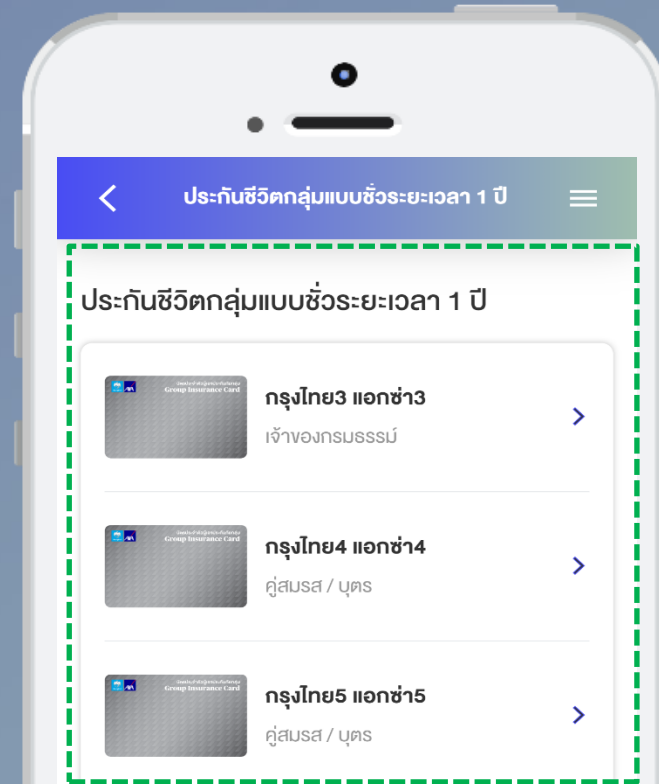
ประกันชีวิตกลุ่มแบบชั่วระยะเวลา 1 ปี

ประกันชีวิตกลุ่มแบบชั่วระยะเวลา 1 ปี

Group Insurance Card

กรุงไทย3 แอกซ่า3

เจ้าของกรมธรรม์

Group Insurance Card

กรุงไทย4 แอกซ่า4

คู่สมรส / บุตร

Group Insurance Card

กรุงไทย5 แอกซ่า5

คู่สมรส / บุตร